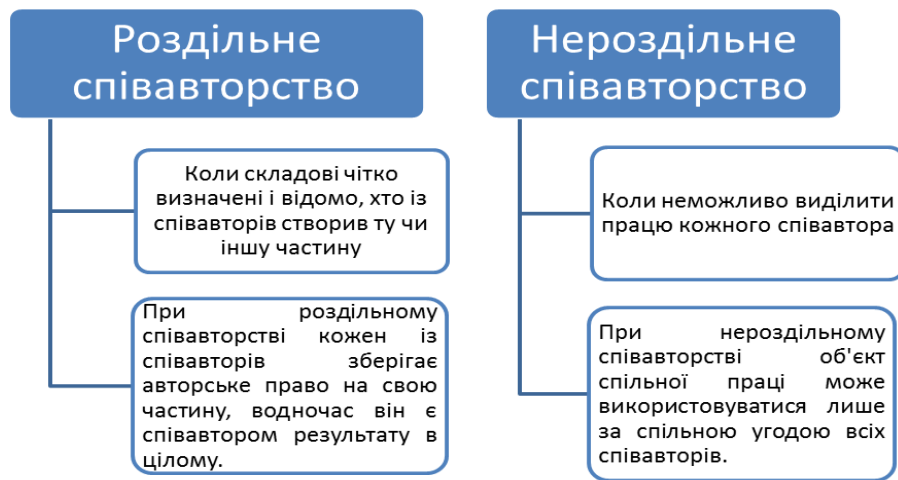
Роздільне співавторство

Коли складові чітко визначені і відомо, хто із співавторів створив ту чи іншу частину

При роздільному співавторстві кожен із співавторів зберігає авторське право на свою частину, водночас він є співавтором результату в цілому.

Нероздільне співавторство

Коли неможливо виділити працю кожного співавтора

При нероздільному співавторстві об'єкт спільної праці може використовуватися лише за спільною угодою всіх співавторів.